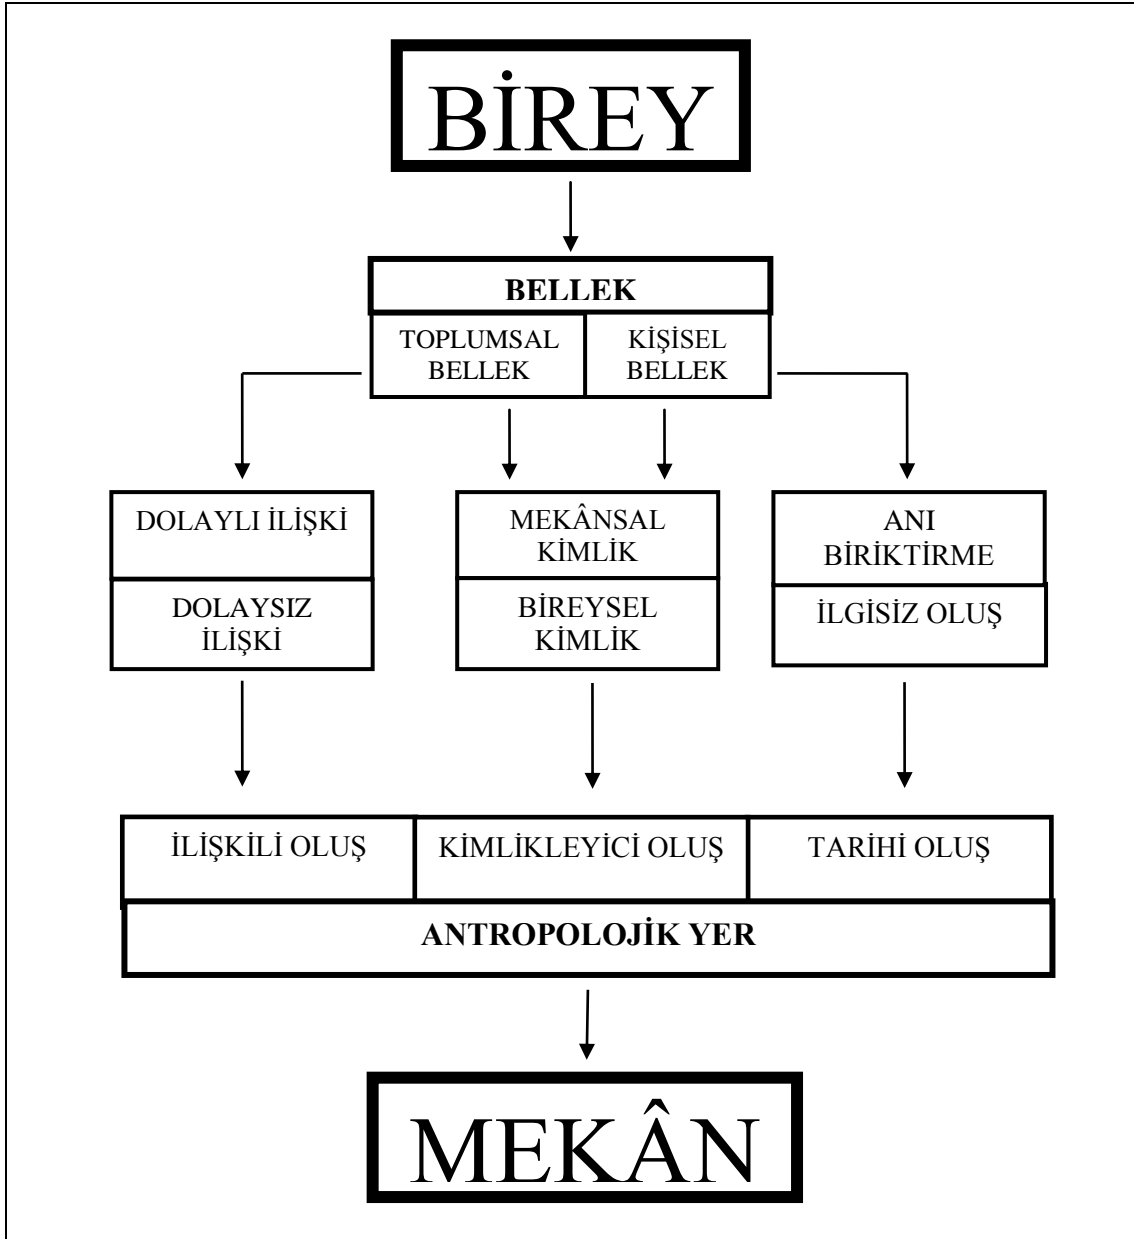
BİREY

BELLEK

TOPLUMSAL BELLEK

KİŞİSEL BELLEK

DOLAYLI İLİŞKİ

DOLAYSIZ İLİŞKİ

MEKÂNSAL KİMLİK

BİREYSEL KİMLİK

ANI BİRİKTİRME

İLGİSİZ OLUŞ

İLİŞKİLİ OLUŞ

KİMLİKLEYİCİ OLUŞ

TARİHİ OLUŞ

ANTROPOLOJİK YER

MEKÂN